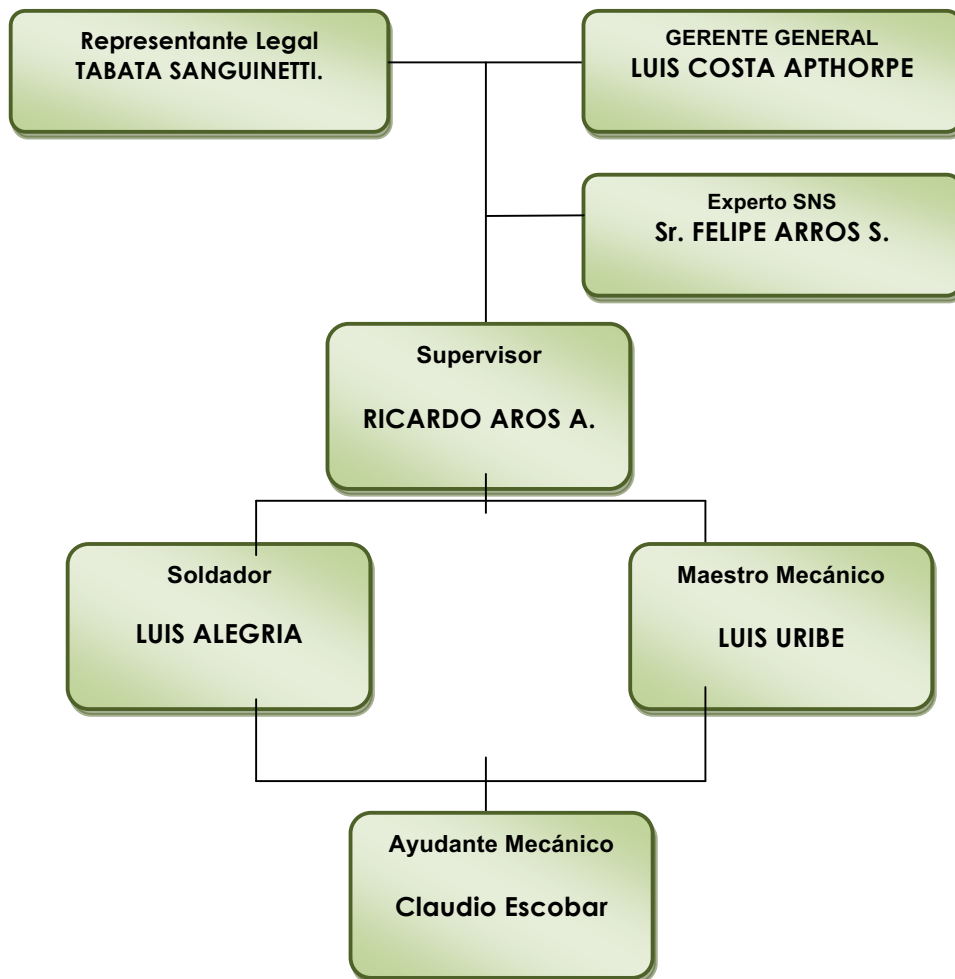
Representante Legal
TABATA SANGUINETTI.

GERENTE GENERAL
LUIS COSTA APTHORPE

Experto SNS
Sr. FELIPE ARROS S.

Supervisor

RICARDO AROS A.

Soldador

LUIS ALEGRIA

Maestro Mecánico

LUIS URIBE

Ayudante Mecánico

Claudio Escobar